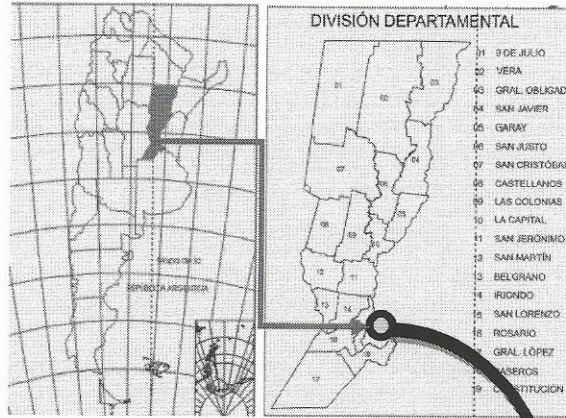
DIVISIÓN DEPARTAMENTAL

01 9 DE JULIO
02 VERA
03 GRAL. OBLIGAD
04 SAN JAVIER
05 GARAY
06 SAN JUSTO
07 SAN CRISTÓBAL
08 CASTELLANOS
09 LAS COLONIAS
10 LA CAPITAL
11 SAN JERÓNIMO
12 SAN MARTÍN
13 BELGRANO
14 IRIONDO
15 SAN LORENZO
16 ROSARIO
17 GRAL. LÓPEZ
18 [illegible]SEROS
19 C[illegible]STITUCIÓN

01
02
03
04
05
06
07
08
09
10
11
12
13
14
16
17

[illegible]
REPÚBLICA ARGENTINA